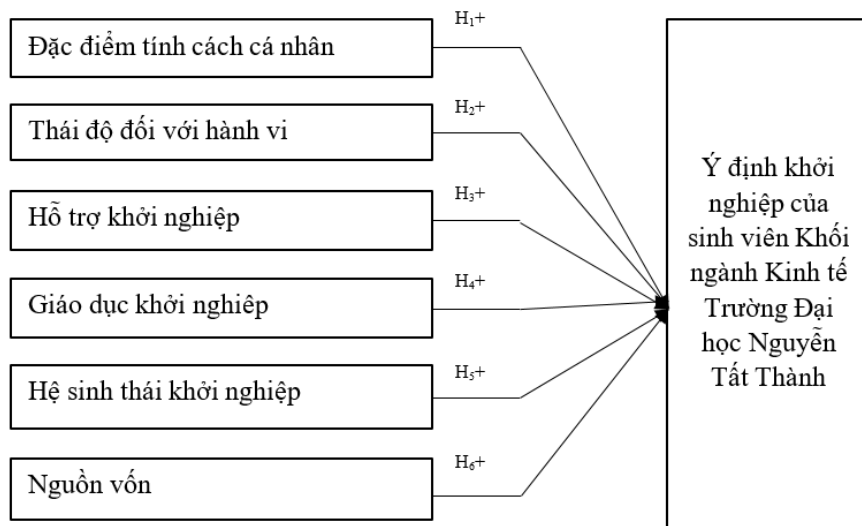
Đặc điểm tính cách cá nhân

$H_1$+

Thái độ đối với hành vi

$H_2$+

Hỗ trợ khởi nghiệp

$H_3$+

Giáo dục khởi nghiệp

$H_4$+

Hệ sinh thái khởi nghiệp

$H_5$+

Nguồn vốn

$H_6$+

Ý định khởi nghiệp của sinh viên Khối ngành Kinh tế Trường Đại học Nguyễn Tất Thành